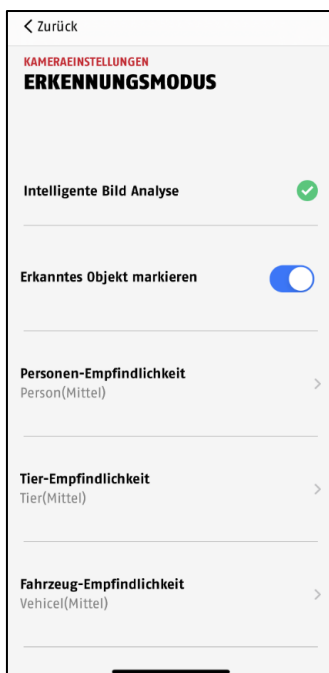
< Zurück

KAMERAEINSTELLUNGEN
ERKENNUNGSMODUS

Intelligente Bild Analyse

Erkanntes Objekt markieren

Personen-Empfindlichkeit
Person(Mittel)

Tier-Empfindlichkeit
Tier(Mittel)

Fahrzeug-Empfindlichkeit
Vehicel(Mittel)